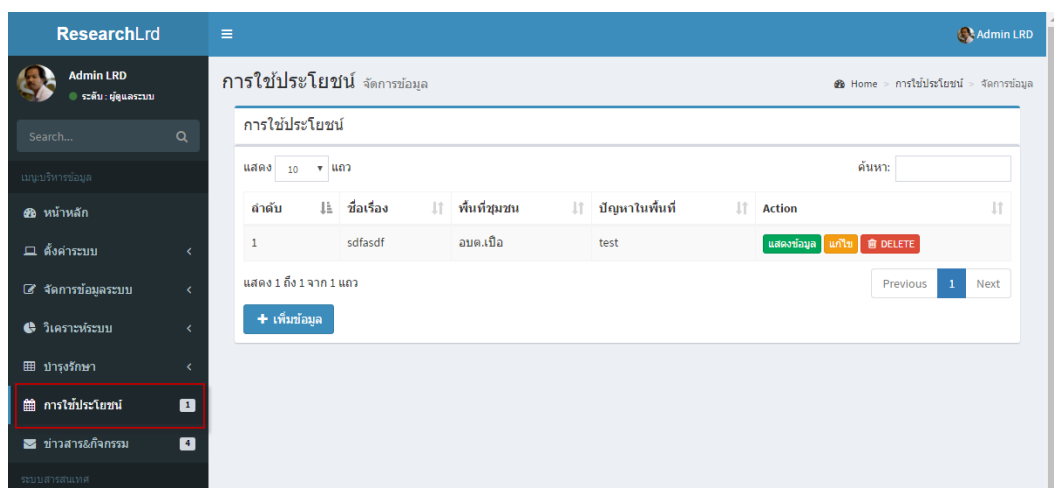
ResearchLrd

Admin LRD

Admin LRD
ระดับ : ผู้ดูแลระบบ

Search...

เมนูบริหารข้อมูล

หน้าหลัก

ตั้งค่าระบบ

จัดการข้อมูลระบบ

วิเคราะห์ระบบ

บำรุงรักษา

การใช้ประโยชน์ 1

ข่าวสาร&กิจกรรม 4

ระบบสารสนเทศ

การใช้ประโยชน์ จัดการข้อมูล

Home > การใช้ประโยชน์ > จัดการข้อมูล

การใช้ประโยชน์

แสดง 10 แถว

ค้นหา:

| ลำดับ | ชื่อเรื่อง | พื้นที่ชุมชน | ปัญหาในพื้นที่ | Action |
|---|---|---|---|---|
| 1 | sdfasdf | อบต.เปือ | test | แสดงข้อมูล แก้ไข DELETE |

แสดง 1 ถึง 1 จาก 1 แถว

Previous 1 Next

+ เพิ่มข้อมูล